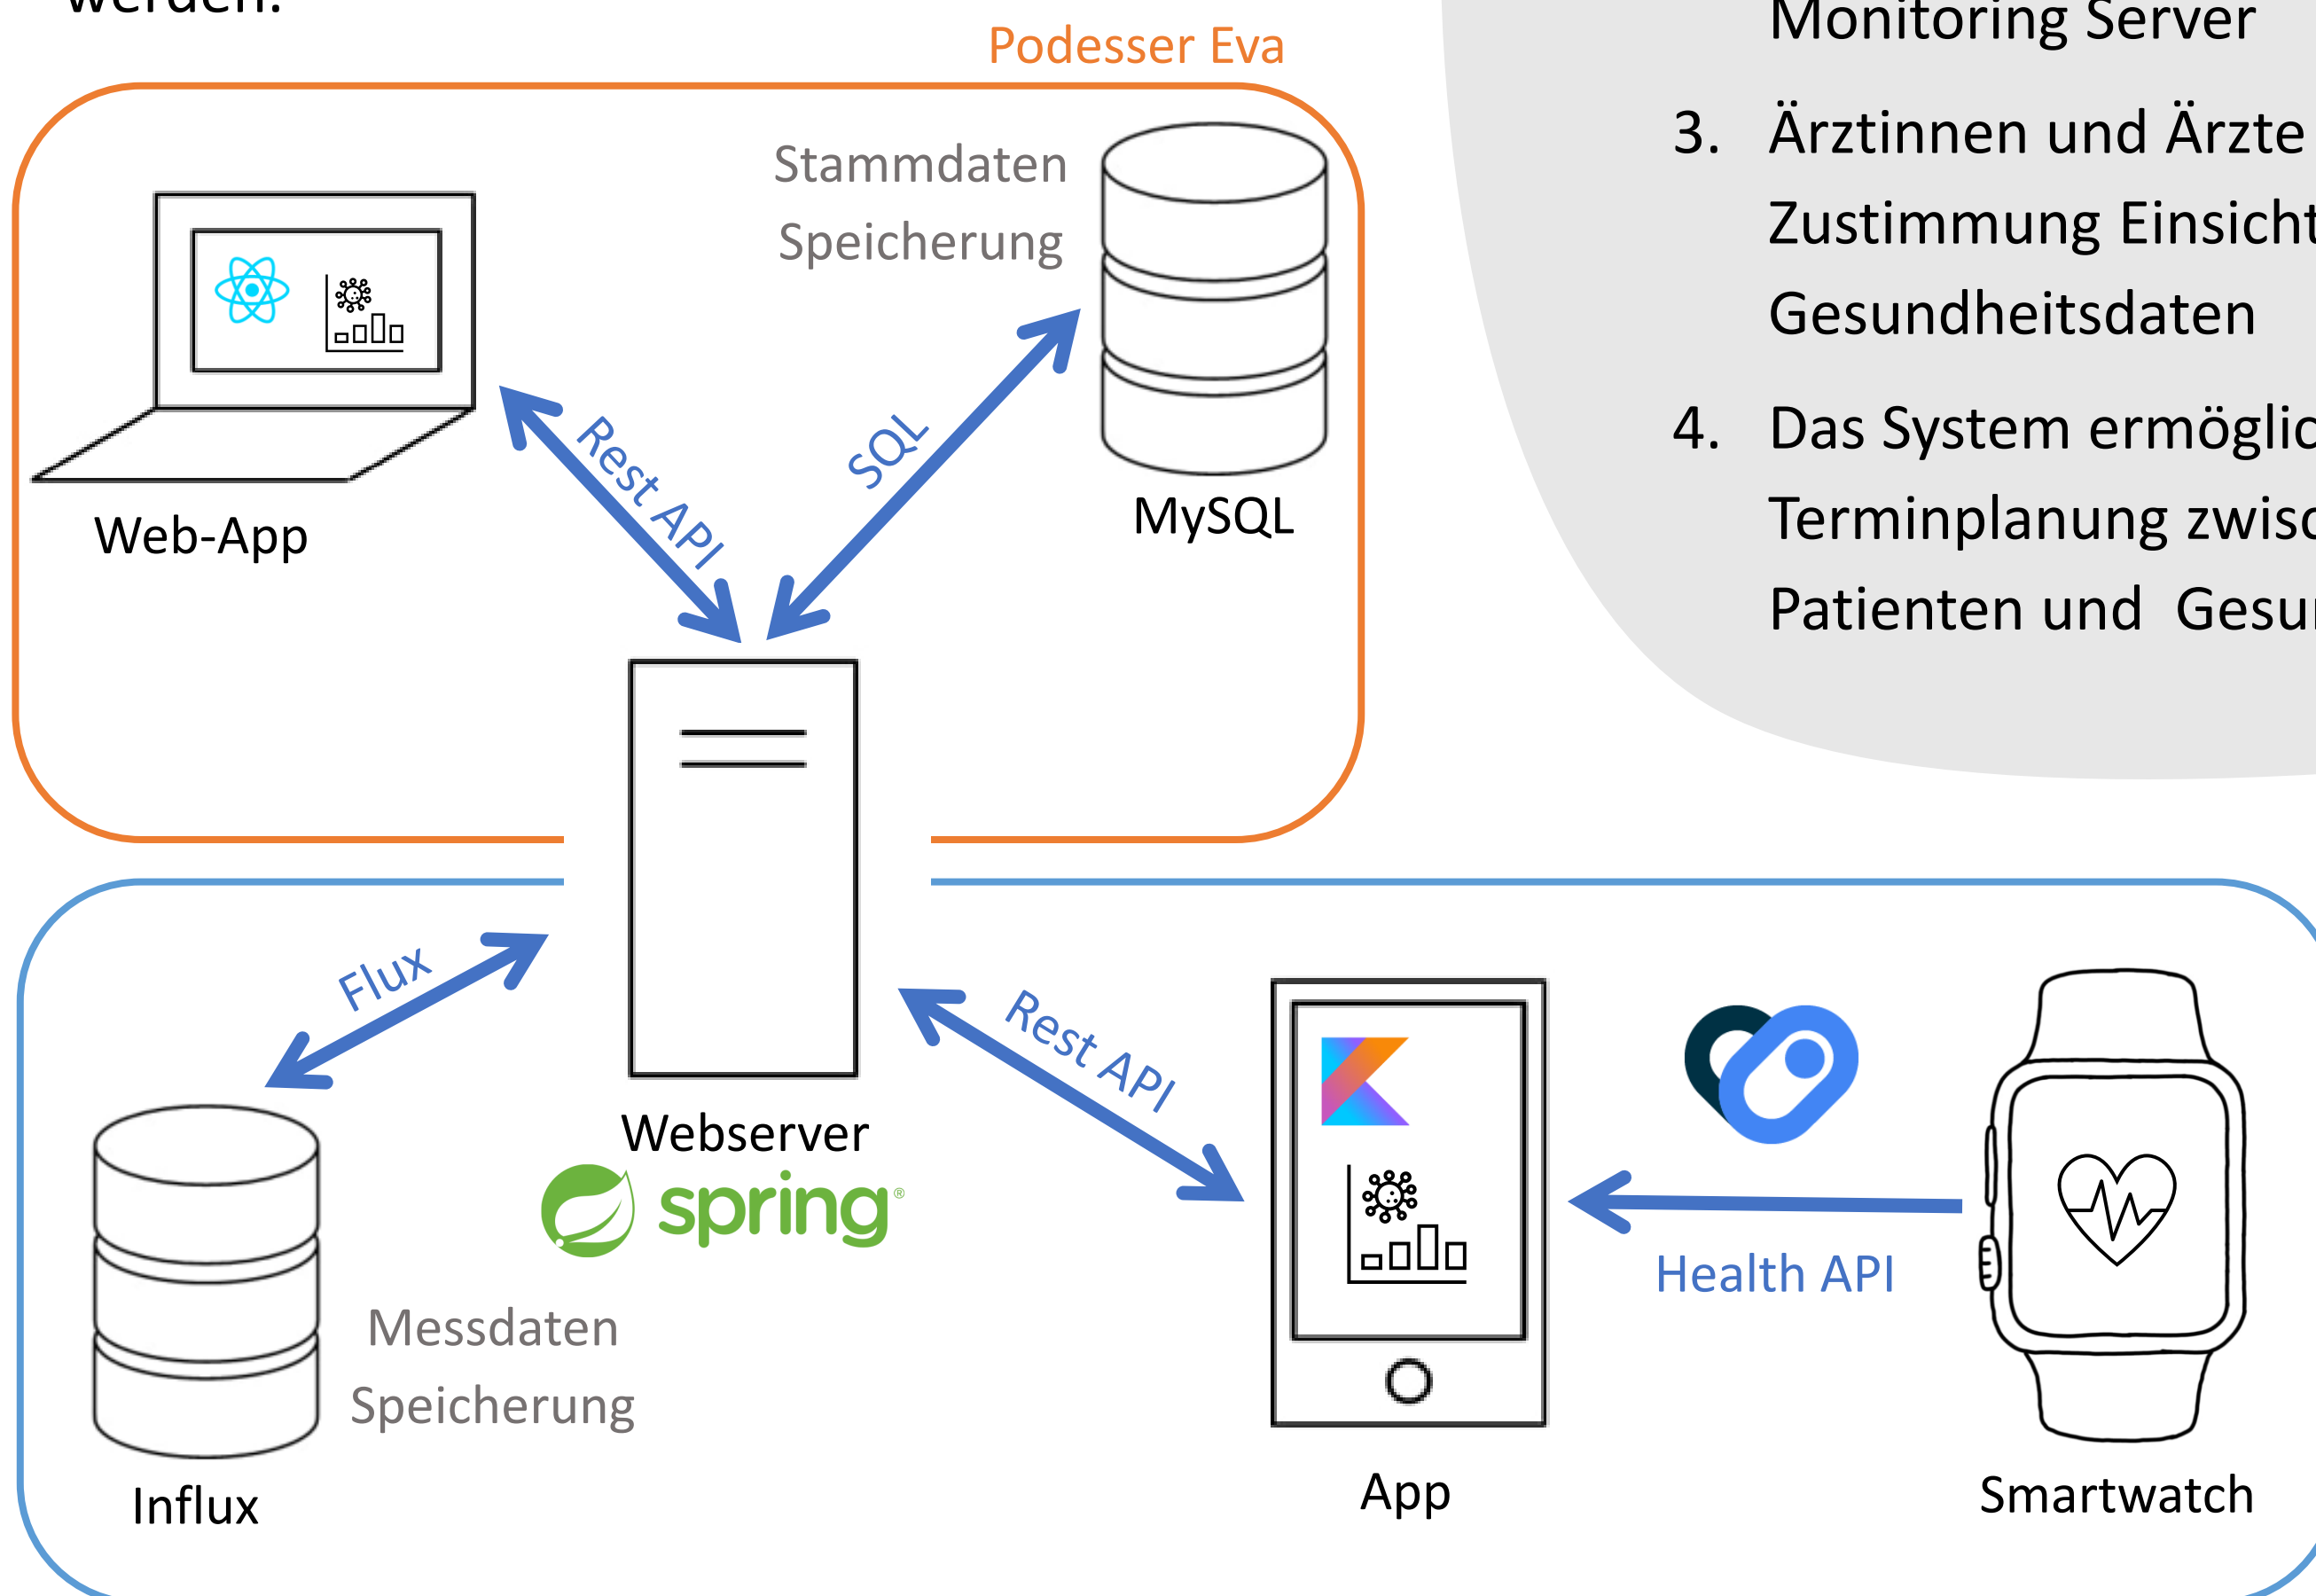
werden.

Podesser Eva

Stammdaten Speicherung

Web-App

Rest API

SQL

MySQL

Webserver

spring

Flux

Rest API

Influx

Messdaten Speicherung

App

Health API

Smartwatch

Monitoring Server

3. Ärztinnen und Ärzte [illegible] Zustimmung Einsicht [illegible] Gesundheitsdaten

4. Das System ermöglic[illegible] Terminplanung zwis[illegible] Patienten und Gesu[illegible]